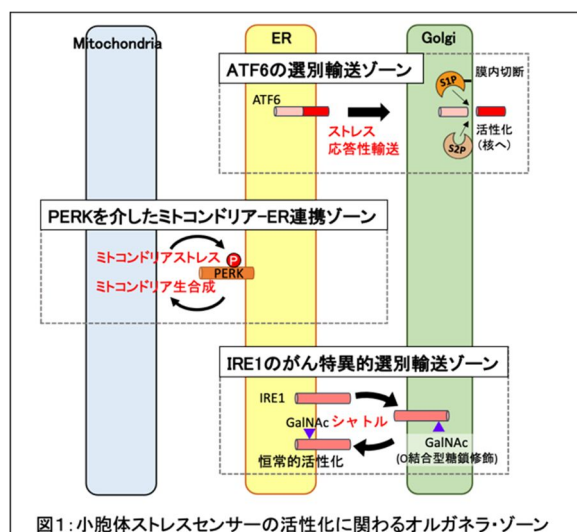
Mitochondria

ER

Golgi

ATF6の選別輸送ゾーン

ATF6

ストレス応答性輸送

S1P

膜内切断

活性化(核へ)

S2P

PERKを介したミトコンドリアーER連携ゾーン

ミトコンドリアストレス

P

PERK

ミトコンドリア生合成

IRE1のがん特異的選別輸送ゾーン

IRE1

GalNAc

シャトル

GalNAc
(O結合型糖鎖修飾)

恒常的活性化

図1:小胞体ストレスセンサーの活性化に関わるオルガネラ・ゾーン